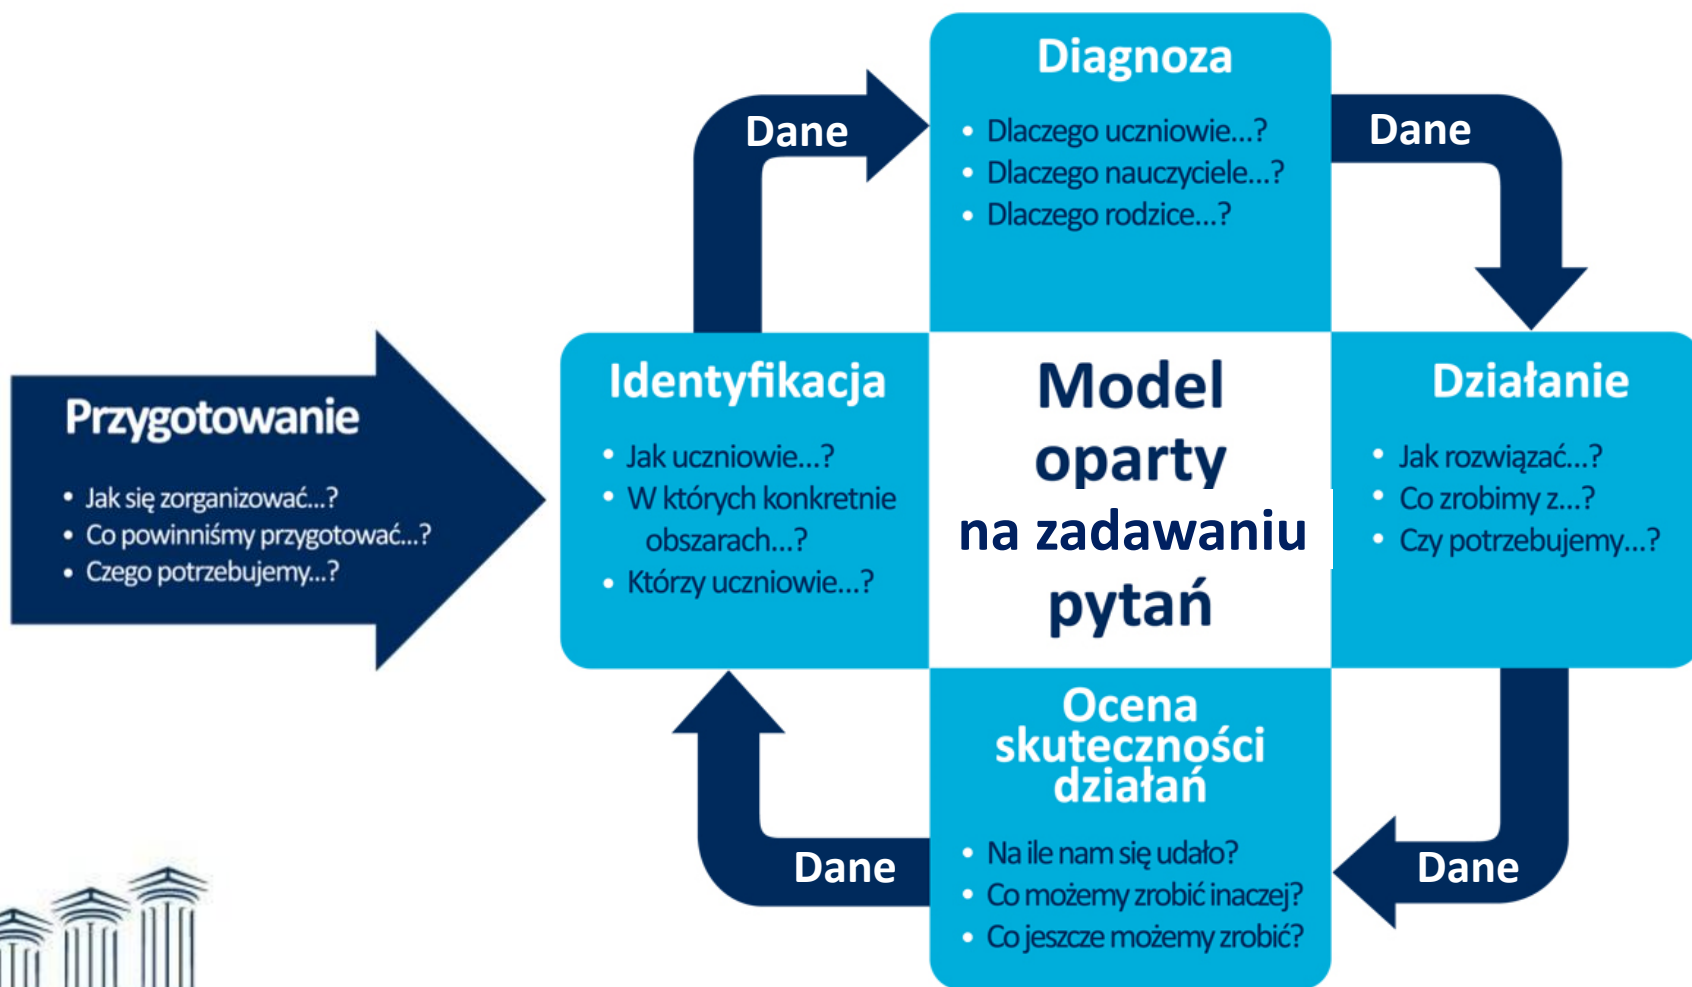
Przygotowanie

- Jak się zorganizować...?
- Co powinniśmy przygotować...?
- Czego potrzebujemy...?

Dane

Diagnoza

- Dlaczego uczniowie...?
- Dlaczego nauczyciele...?
- Dlaczego rodzice...?

Dane

Identyfikacja

- Jak uczniowie...?
- W których konkretnie obszarach...?
- Którzy uczniowie...?

Model oparty na zadawaniu pytań

Działanie

- Jak rozwiązać...?
- Co zrobimy z...?
- Czy potrzebujemy...?

Dane

Ocena skuteczności działań

- Na ile nam się udało?
- Co możemy zrobić inaczej?
- Co jeszcze możemy zrobić?

Dane